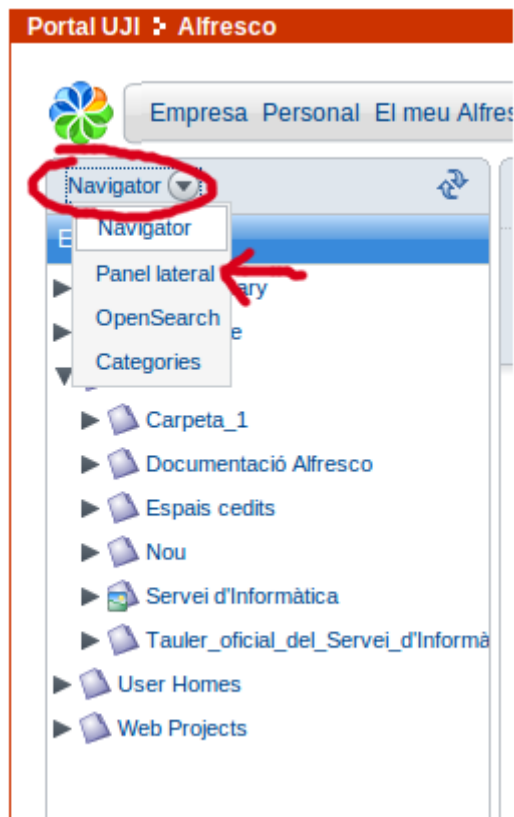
Portal UJI > Alfresco

Empresa Personal El meu Alfres

Navigator

E

Navigator

Panel lateral

ary

OpenSearch

e

Categories

Carpeta_1

Documentació Alfresco

Espais cedits

Nou

Servei d'Informàtica

Tauler_oficial_del_Servei_d'Informà

User Homes

Web Projects